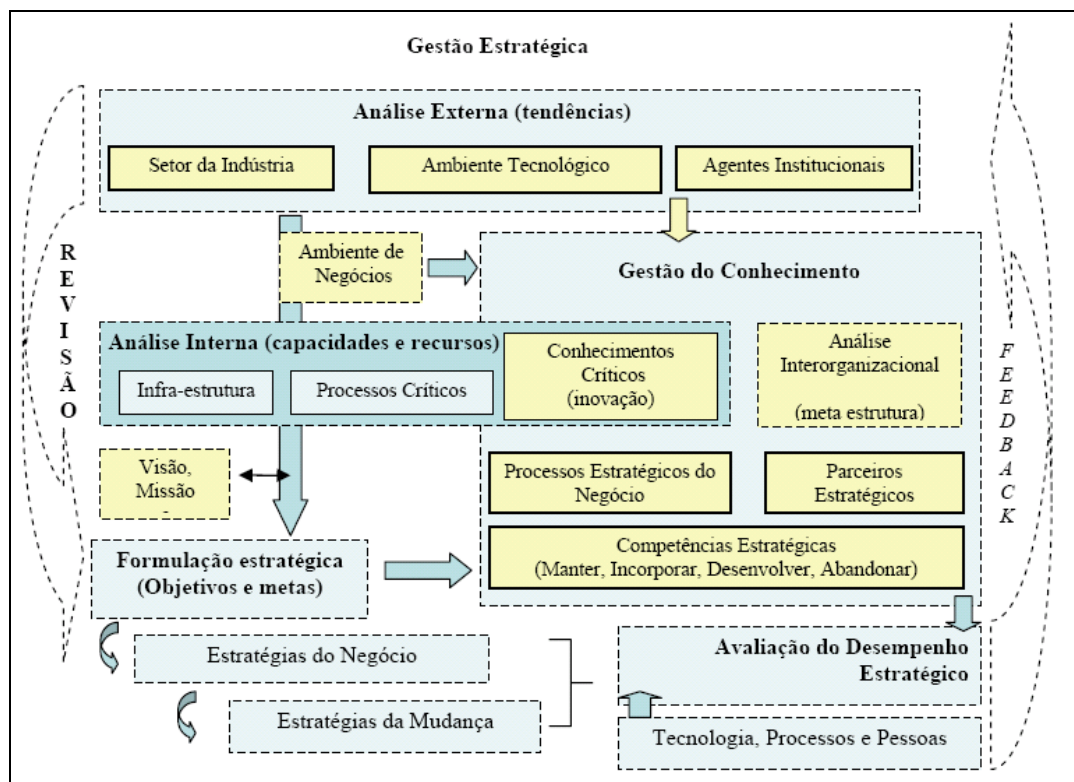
Gestão Estratégica

Análise Externa (tendências)

Setor da Indústria

Ambiente Tecnológico

Agentes Institucionais

R
E
V
I
S
Ã
O

Ambiente de Negócios

Gestão do Conhecimento

Análise Interna (capacidades e recursos)

Infra-estrutura

Processos Críticos

Conhecimentos Críticos (inovação)

Análise Interorganizacional

(meta estrutura)

F
E
E
D
B
A
C
K

Visão, Missão
-

Processos Estratégicos do Negócio

Parceiros Estratégicos

Formulação estratégica (Objetivos e metas)

Competências Estratégicas (Manter, Incorporar, Desenvolver, Abandonar)

Estratégias do Negócio

Avaliação do Desempenho Estratégico

Estratégias da Mudança

Tecnologia, Processos e Pessoas